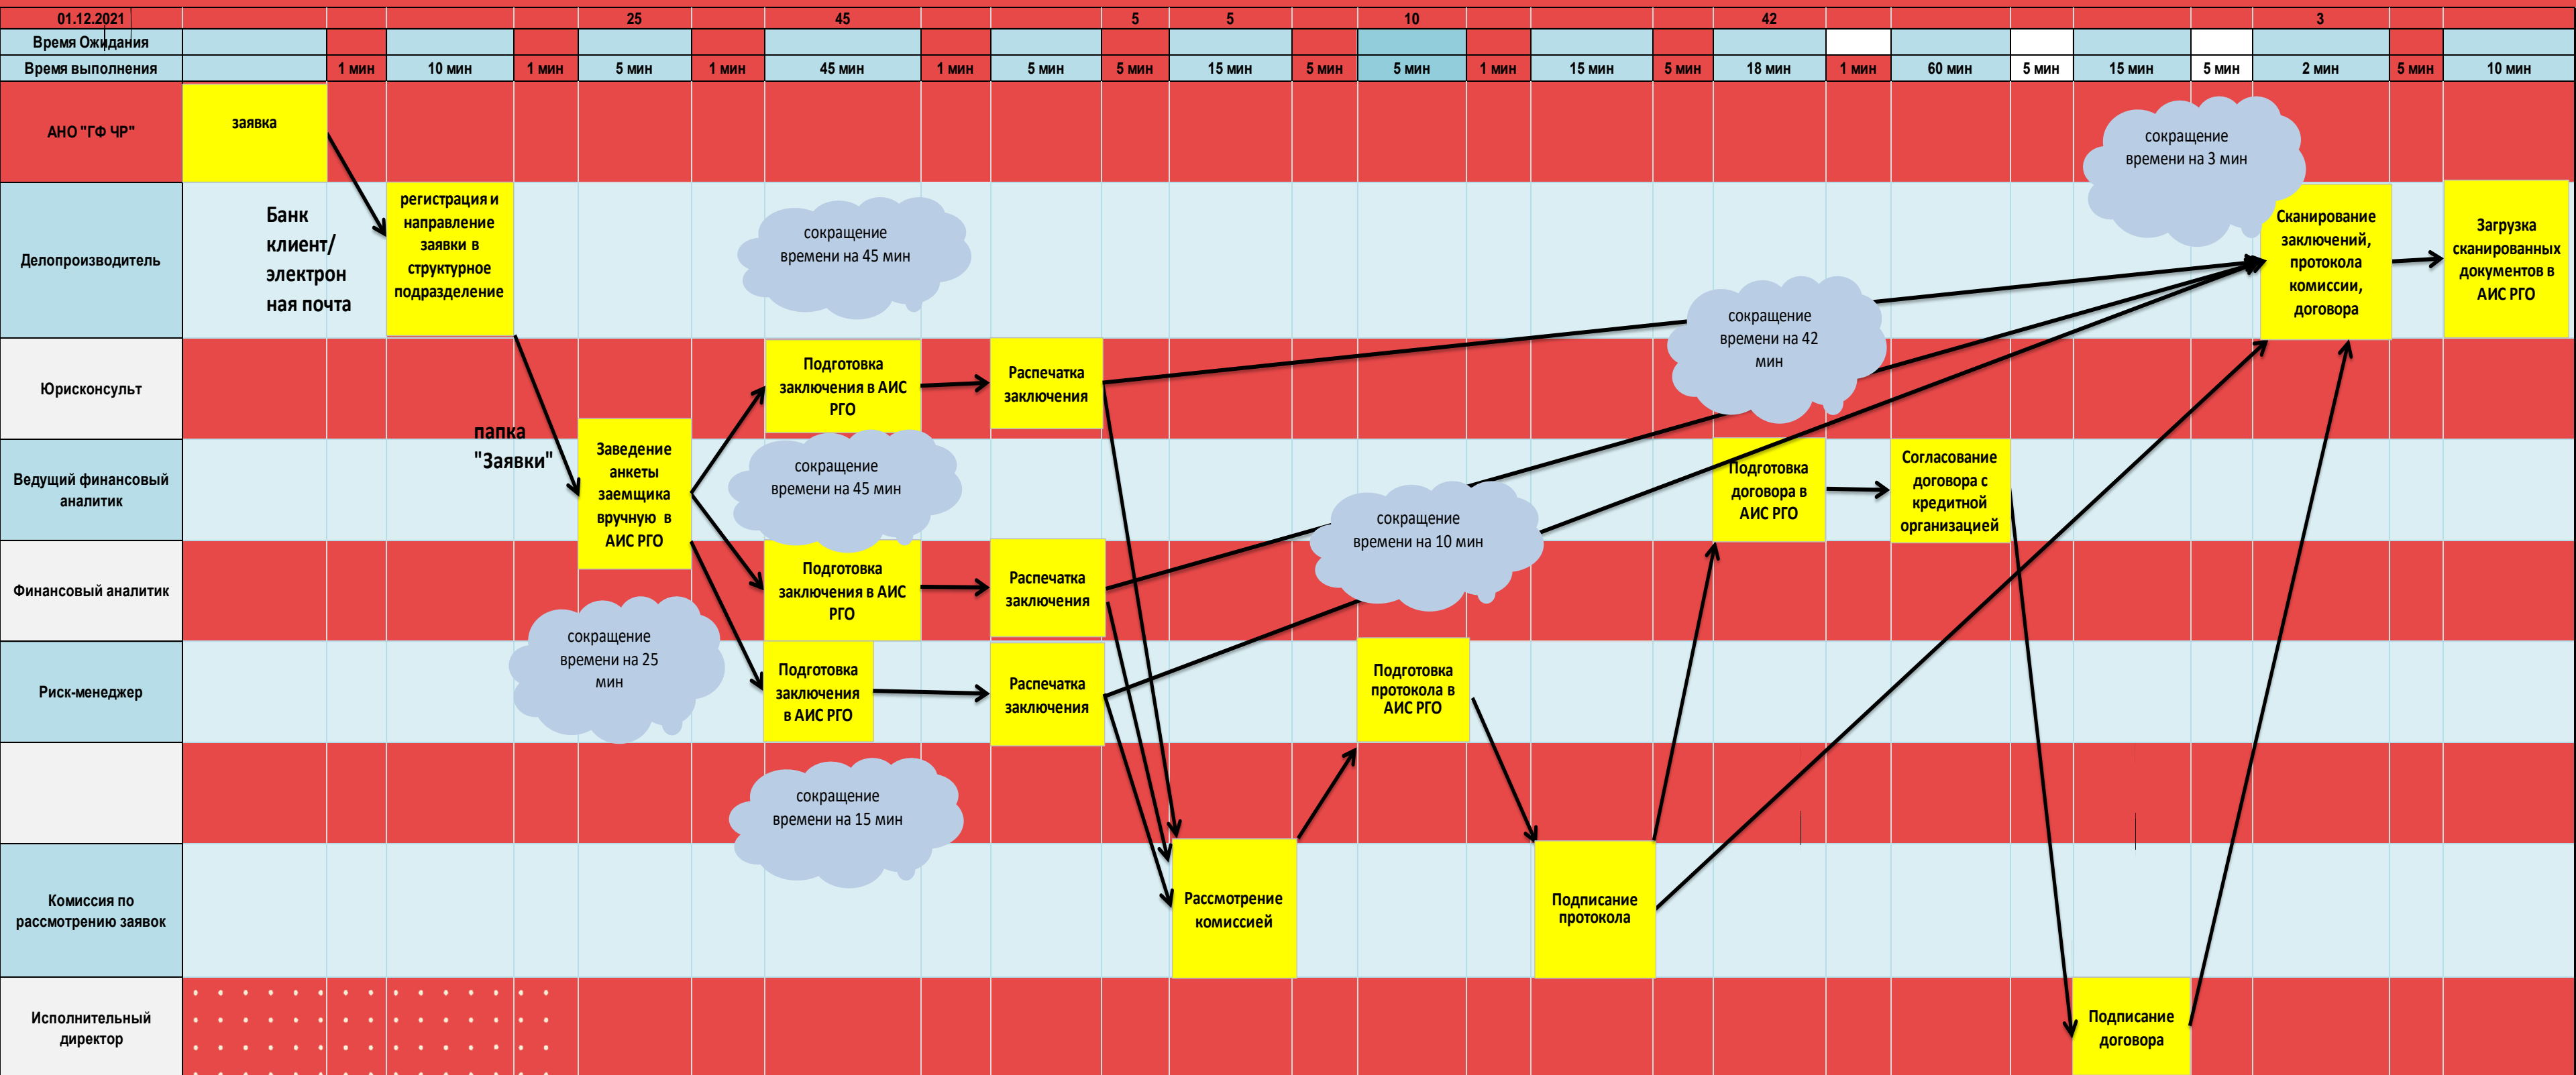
| 01.12.2021 | | | | 25 | | 45 | | | 5 | 5 | | 10 | | | | 42 | | | | | | 3 | | |
|---|---|---|---|---|---|---|---|---|---|---|---|---|---|---|---|---|---|---|---|---|---|---|---|---|
| Время Ожидания | | | | | | | | | | | | | | | | | | | | | | | | |
| Время выполнения | | 1 мин | 10 мин | 1 мин | 5 мин | 1 мин | 45 мин | 1 мин | 5 мин | 5 мин | 15 мин | 5 мин | 5 мин | 1 мин | 15 мин | 5 мин | 18 мин | 1 мин | 60 мин | 5 мин | 15 мин | 5 мин | 2 мин | 5 мин | 10 мин |

АНО "ГФ ЧР"
Делопроизводитель
Юрисконсульт
Ведущий финансовый аналитик
Финансовый аналитик
Риск-менеджер
Комиссия по рассмотрению заявок
Исполнительный директор

заявка

Банк клиент/ электронная почта

регистрация и направление заявки в структурное подразделение

папка "Заявки"

Заведение анкеты заемщика вручную в АИС РГО

сокращение времени на 45 мин

Подготовка заключения в АИС РГО

Распечатка заключения

сокращение времени на 45 мин

Подготовка заключения в АИС РГО

Распечатка заключения

сокращение времени на 25 мин

Подготовка заключения в АИС РГО

Распечатка заключения

сокращение времени на 15 мин

Рассмотрение комиссией

сокращение времени на 10 мин

Подготовка протокола в АИС РГО

Подписание протокола

сокращение времени на 42 мин

Подготовка договора в АИС РГО

Согласование договора с кредитной организацией

Подписание договора

сокращение времени на 3 мин

Сканирование заключений, протокола комиссии, договора

Загрузка сканированных документов в АИС РГО